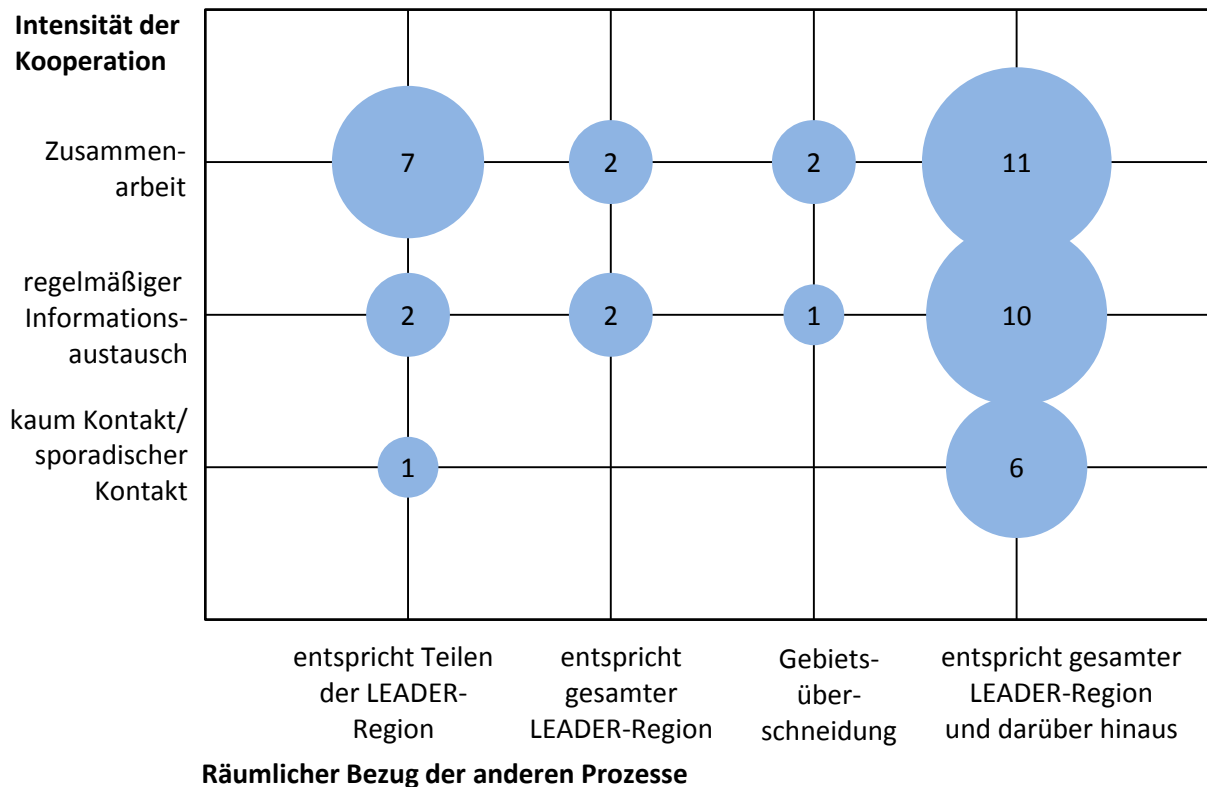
Intensität der Kooperation

Zusammenarbeit

regelmäßiger Informationsaustausch

kaum Kontakt/ sporadischer Kontakt

7
2
2
11
2
2
1
10
1
6

entspricht Teilen der LEADER-Region

entspricht gesamter LEADER-Region

Gebietsüberschneidung

entspricht gesamter LEADER-Region und darüber hinaus

Räumlicher Bezug der anderen Prozesse